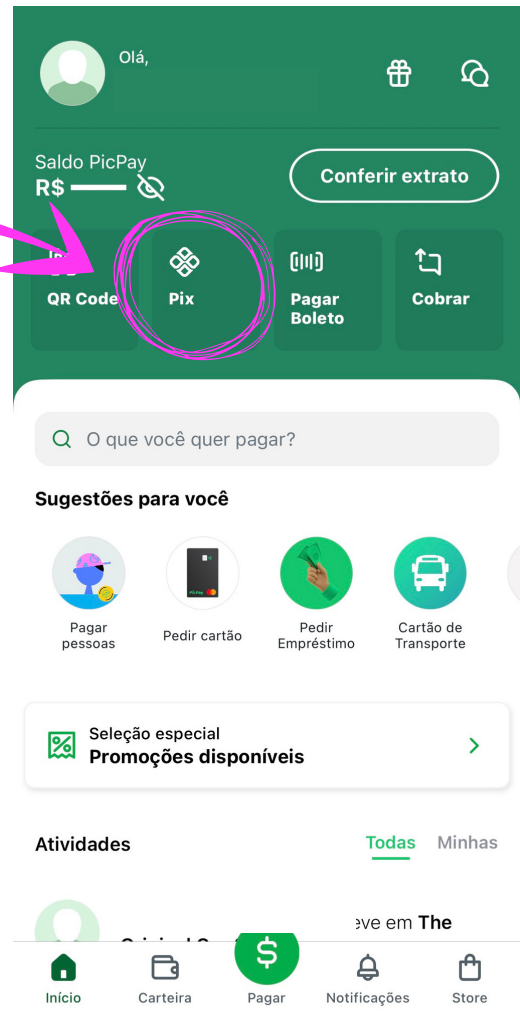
Olá,

Saldo PicPay
R$ ——

Conferir extrato

QR Code

Pix

Pagar Boleto

Cobrar

O que você quer pagar?

Sugestões para você

Pagar pessoas

Pedir cartão

Pedir Empréstimo

Cartão de Transporte

Seleção especial
Promoções disponíveis

Atividades

Todas Minhas

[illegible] eve em The

Início

Carteira

Pagar

Notificações

Store